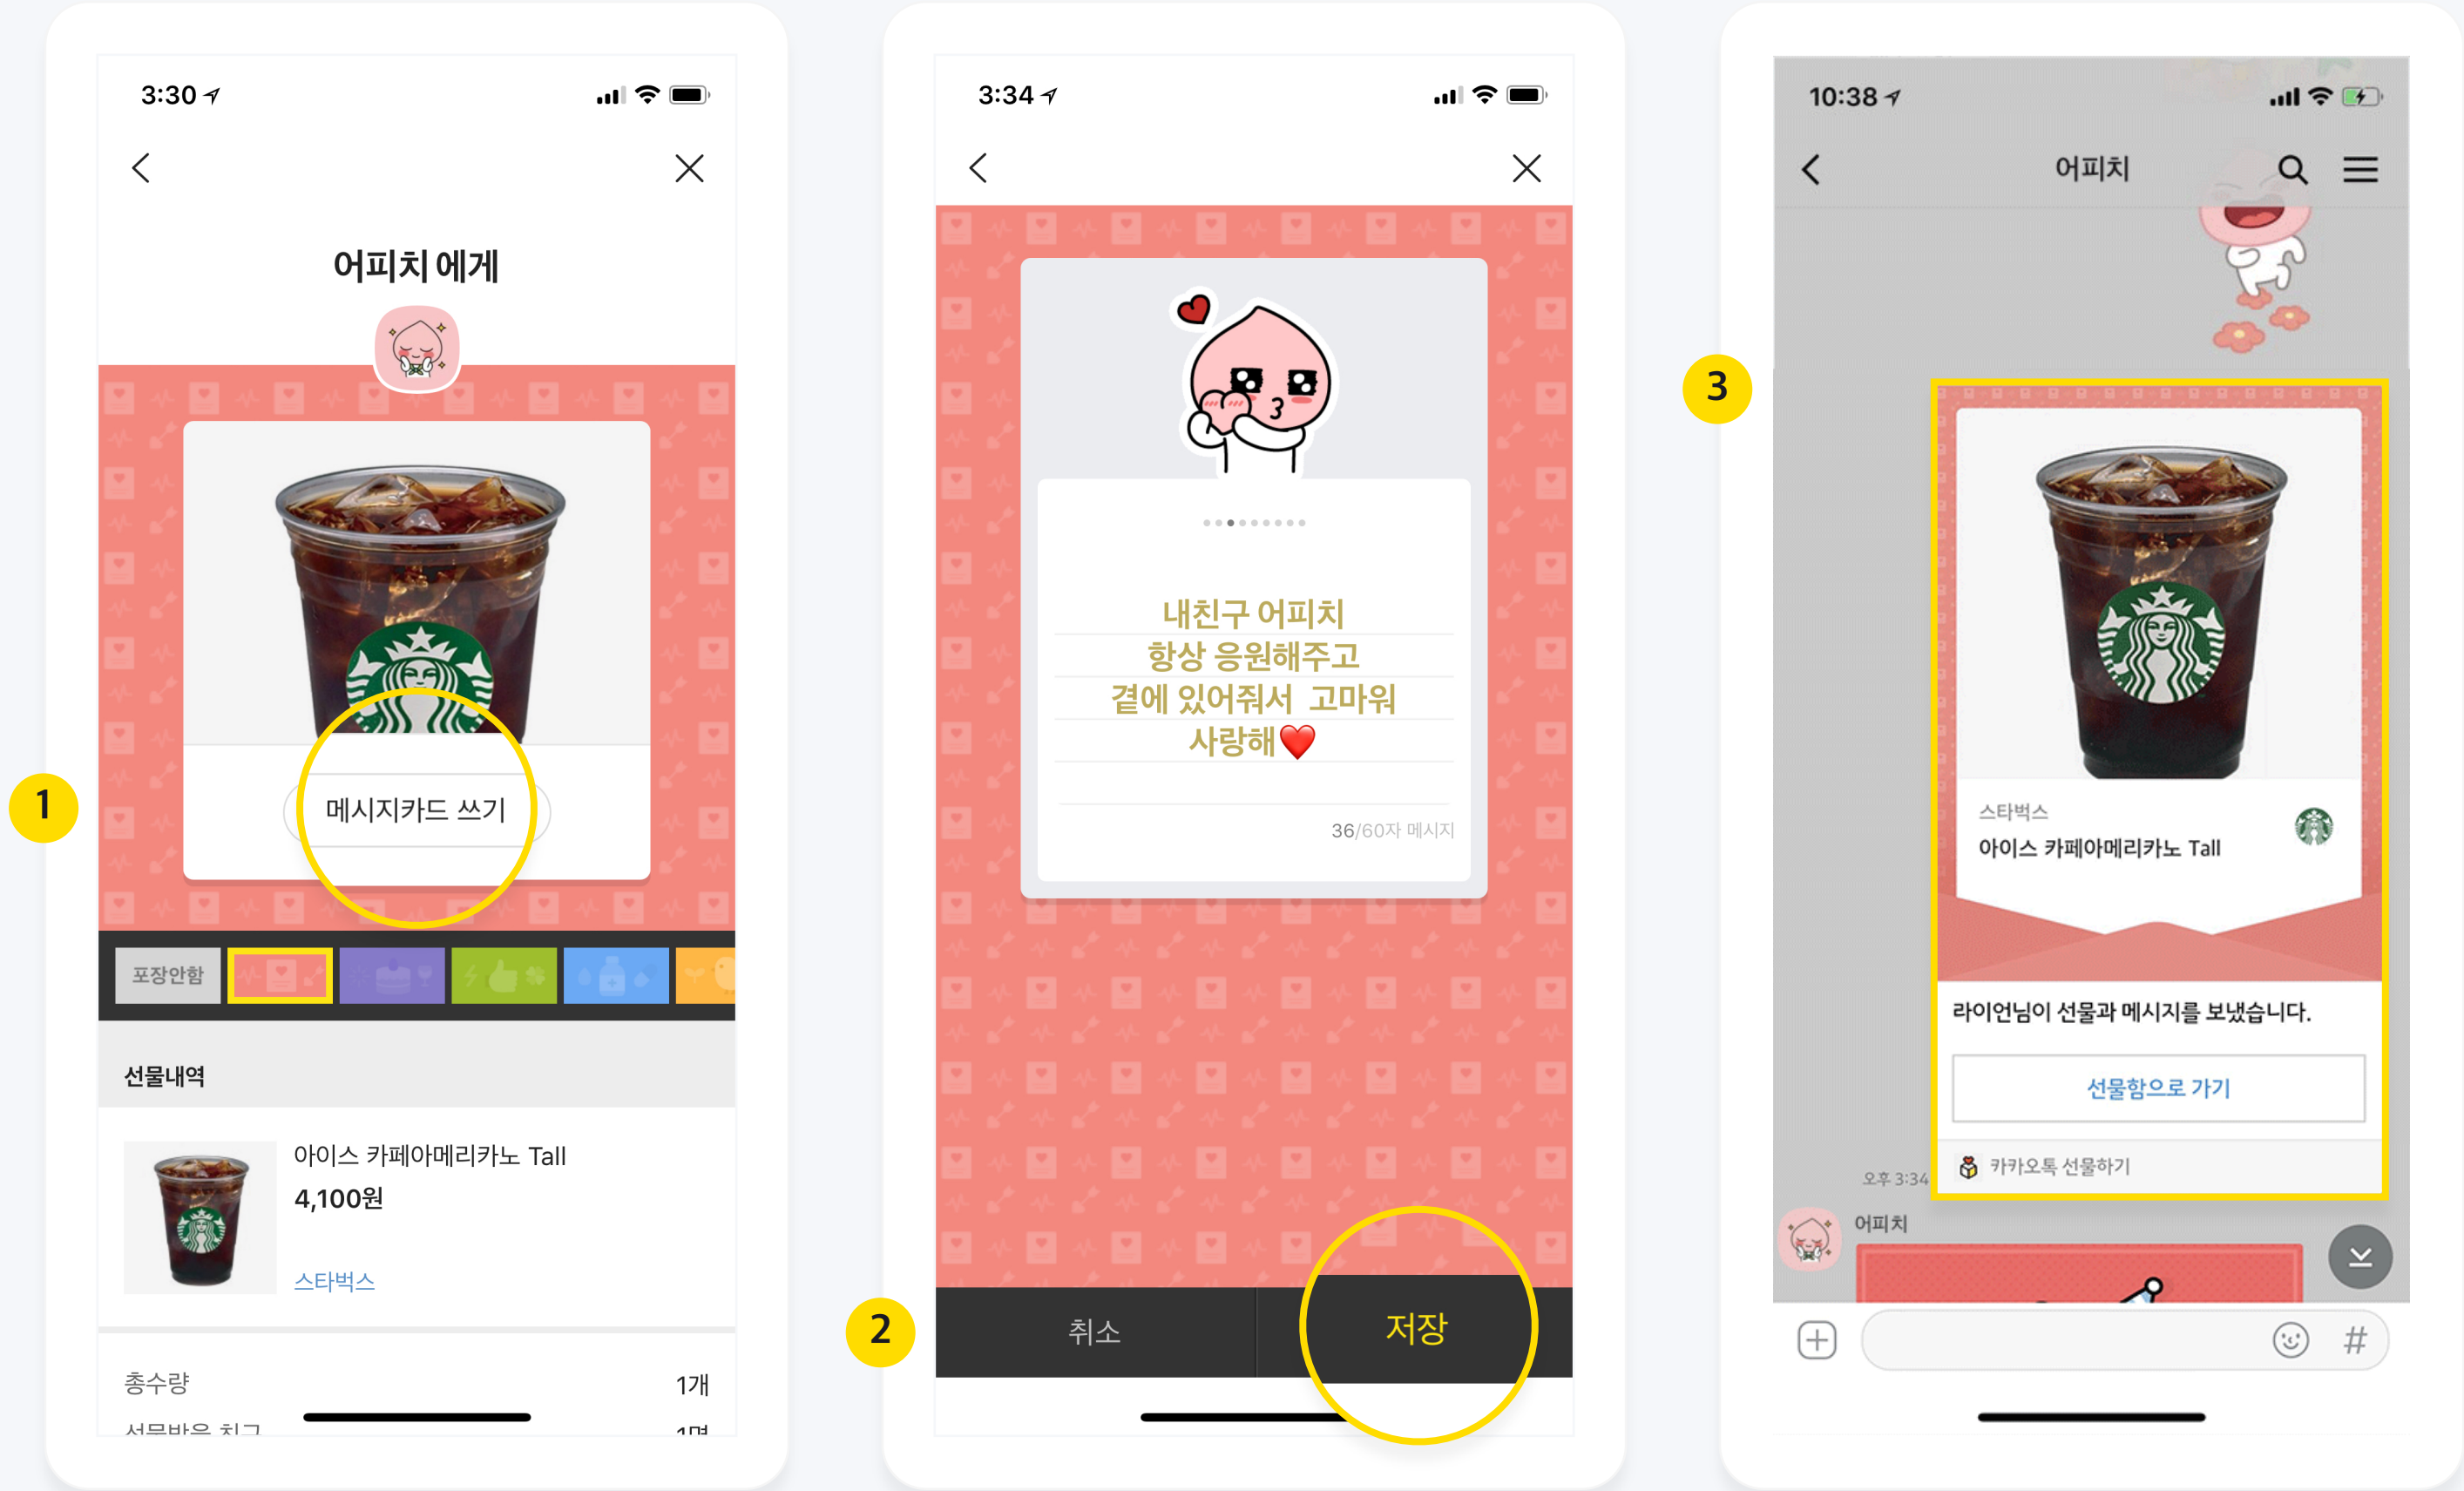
3:30

어피치 에게

1

메시지카드 쓰기

포장안함

선물내역

아이스 카페아메리카노 Tall
4,100원
스타벅스

총수량 1개
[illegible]

3:34

내친구 어피치
항상 응원해주고
곁에 있어줘서 고마워
사랑해❤️

36/60자 메시지

2

취소 저장

3

10:38

어피치

스타벅스
아이스 카페아메리카노 Tall

라이언님이 선물과 메시지를 보냈습니다.

선물함으로 가기

카카오톡 선물하기

오후 3:34

어피치

#